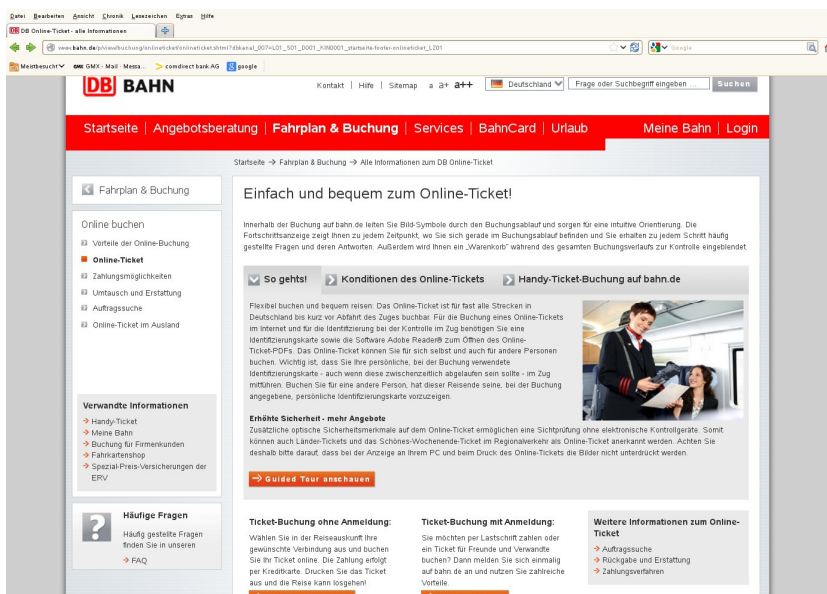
Datei Bearbeiten Ansicht Chronik Lesezeichen Extras Hilfe

DB Online-Ticket - alle Informationen

www.bahn.de/p/view/buchung/onlineticket/onlineticket.shtml?dbkanal_007=L01_S01_D001_KIN0001_startseite-footer-onlineticket_LZ01

Google

Meistbesucht GMX - Mail - Messa... comdirect bank AG google

DB BAHN

Kontakt | Hilfe | Sitemap a a+ a++ Deutschland Frage oder Suchbegriff eingeben ... Suchen

Startseite | Angebotsberatung | Fahrplan & Buchung | Services | BahnCard | Urlaub Meine Bahn | Login

Startseite → Fahrplan & Buchung → Alle Informationen zum DB Online-Ticket

Fahrplan & Buchung

Online buchen
Vorteile der Online-Buchung
Online-Ticket
Zahlungsmöglichkeiten
Umtausch und Erstattung
Auftragssuche
Online-Ticket im Ausland

Verwandte Informationen
→ Handy-Ticket
→ Meine Bahn
→ Buchung für Firmenkunden
→ Fahrkartenshop
→ Spezial-Preis-Versicherungen der ERV

Häufige Fragen
Häufig gestellte Fragen finden Sie in unseren
→ FAQ

Einfach und bequem zum Online-Ticket!

Innerhalb der Buchung auf bahn.de leiten Sie Bild-Symbole durch den Buchungsablauf und sorgen für eine intuitive Orientierung. Die Fortschrittsanzeige zeigt Ihnen zu jedem Zeitpunkt, wo Sie sich gerade im Buchungsablauf befinden und Sie erhalten zu jedem Schritt häufig gestellte Fragen und deren Antworten. Außerdem wird Ihnen ein „Warenkorb" während des gesamten Buchungsverlaufs zur Kontrolle eingeblendet.

So gehts! Konditionen des Online-Tickets Handy-Ticket-Buchung auf bahn.de

Flexibel buchen und bequem reisen: Das Online-Ticket ist für fast alle Strecken in Deutschland bis kurz vor Abfahrt des Zuges buchbar. Für die Buchung eines Online-Tickets im Internet und für die Identifizierung bei der Kontrolle im Zug benötigen Sie eine Identifizierungskarte sowie die Software Adobe Reader® zum Öffnen des Online-Ticket-PDFs. Das Online-Ticket können Sie für sich selbst und auch für andere Personen buchen. Wichtig ist, dass Sie Ihre persönliche, bei der Buchung verwendete Identifizierungskarte - auch wenn diese zwischenzeitlich abgelaufen sein sollte - im Zug mitführen. Buchen Sie für eine andere Person, hat dieser Reisende seine, bei der Buchung angegebene, persönliche Identifizierungskarte vorzuzeigen.

Erhöhte Sicherheit - mehr Angebote
Zusätzliche optische Sicherheitsmerkmale auf dem Online-Ticket ermöglichen eine Sichtprüfung ohne elektronische Kontrollgeräte. Somit können auch Länder-Tickets und das Schönes-Wochenende-Ticket im Regionalverkehr als Online-Ticket anerkannt werden. Achten Sie deshalb bitte darauf, dass bei der Anzeige an Ihrem PC und beim Druck des Online-Tickets die Bilder nicht unterdrückt werden.

→ Guided Tour anschauen

Ticket-Buchung ohne Anmeldung:
Wählen Sie in der Reiseauskunft Ihre gewünschte Verbindung aus und buchen Sie Ihr Ticket online. Die Zahlung erfolgt per Kreditkarte. Drucken Sie das Ticket aus und die Reise kann losgehen!

Ticket-Buchung mit Anmeldung:
Sie möchten per Lastschrift zahlen oder ein Ticket für Freunde und Verwandte buchen? Dann melden Sie sich einmalig auf bahn.de an und nutzen Sie zahlreiche Vorteile.

Weitere Informationen zum Online-Ticket
→ Auftragssuche
→ Rückgabe und Erstattung
→ Zahlungsverfahren